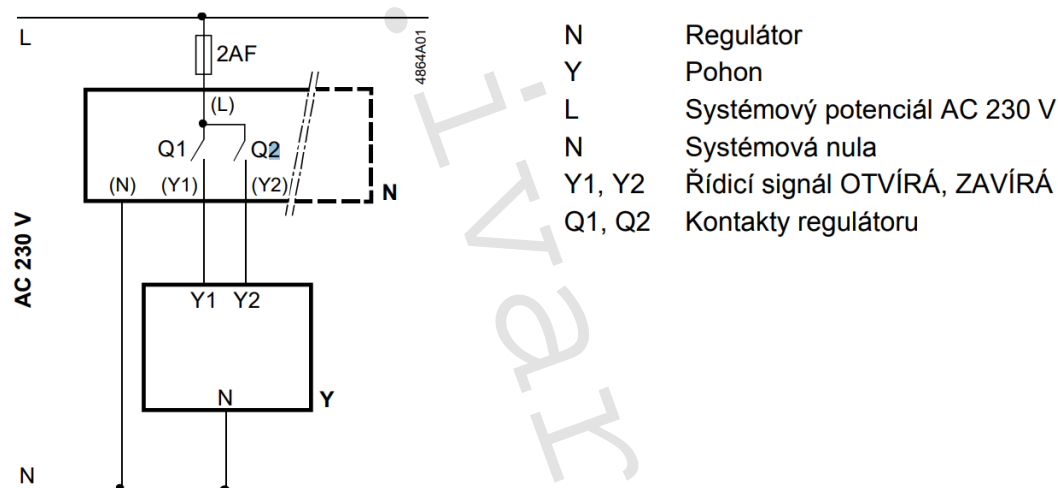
L

2AF

4864A01

(L)

Q1

Q2

(N)

(Y1)

(Y2)

N

AC 230 V

Y1

Y2

N

Y

N

ivar

| | |
|---|---|
| N | Regulátor |
| Y | Pohon |
| L | Systémový potenciál AC 230 V |
| N | Systémová nula |
| Y1, Y2 | Řídicí signál OTVÍRÁ, ZAVÍRÁ |
| Q1, Q2 | Kontakty regulátoru |